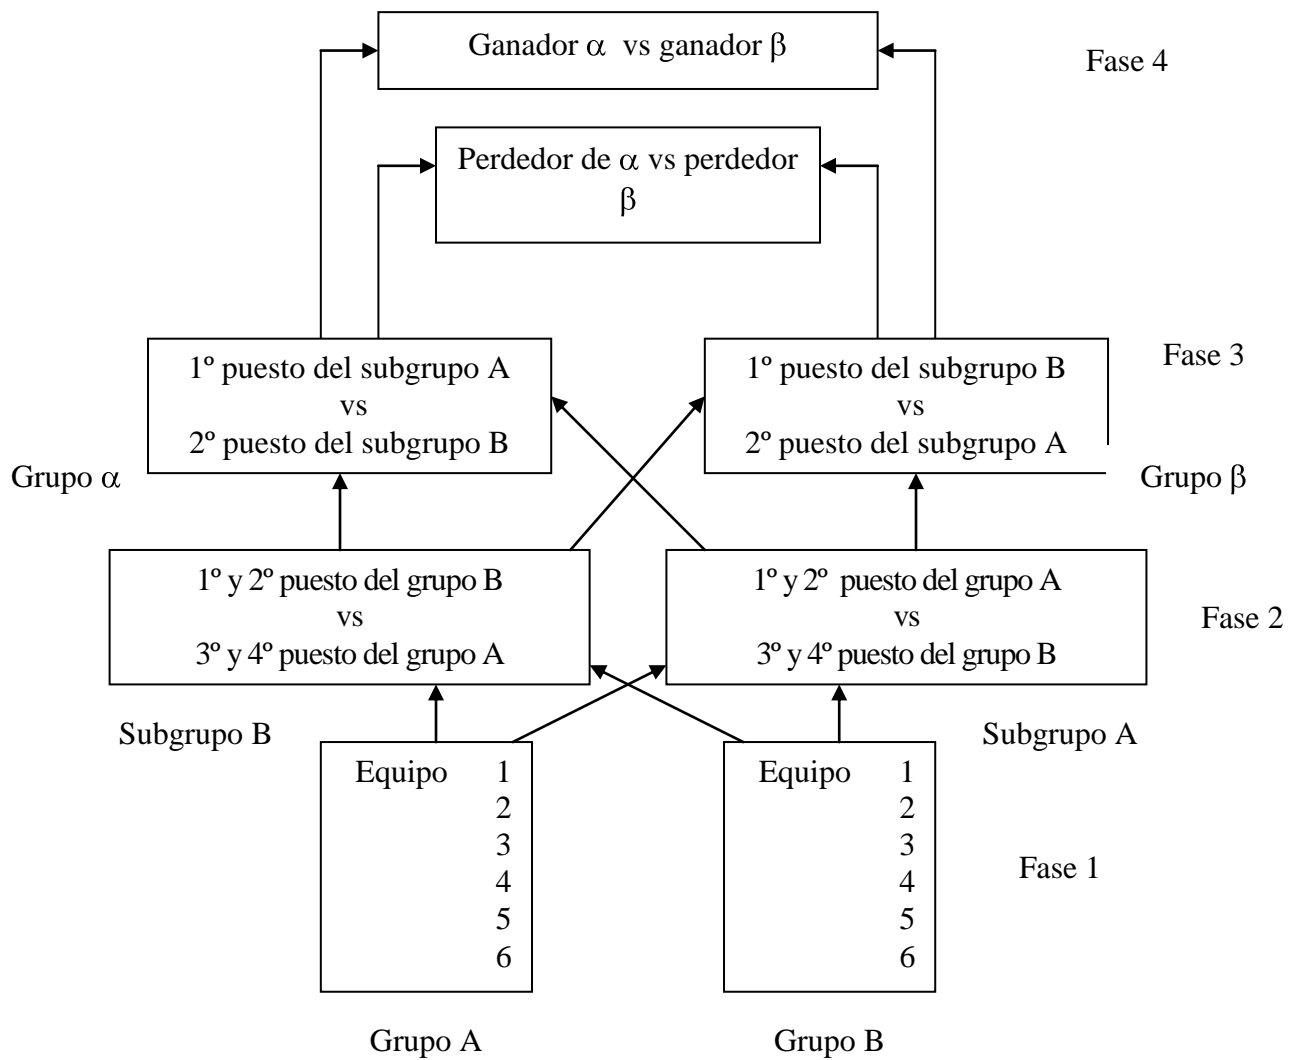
Ganador $\alpha$ vs ganador $\beta$

Fase 4

Perdedor de $\alpha$ vs perdedor $\beta$

1º puesto del subgrupo A
vs
2º puesto del subgrupo B

1º puesto del subgrupo B
vs
2º puesto del subgrupo A

Fase 3

Grupo $\alpha$

Grupo $\beta$

1º y 2º puesto del grupo B
vs
3º y 4º puesto del grupo A

1º y 2º puesto del grupo A
vs
3º y 4º puesto del grupo B

Fase 2

Subgrupo B

Subgrupo A

Equipo 1
2
3
4
5
6

Equipo 1
2
3
4
5
6

Fase 1

Grupo A

Grupo B